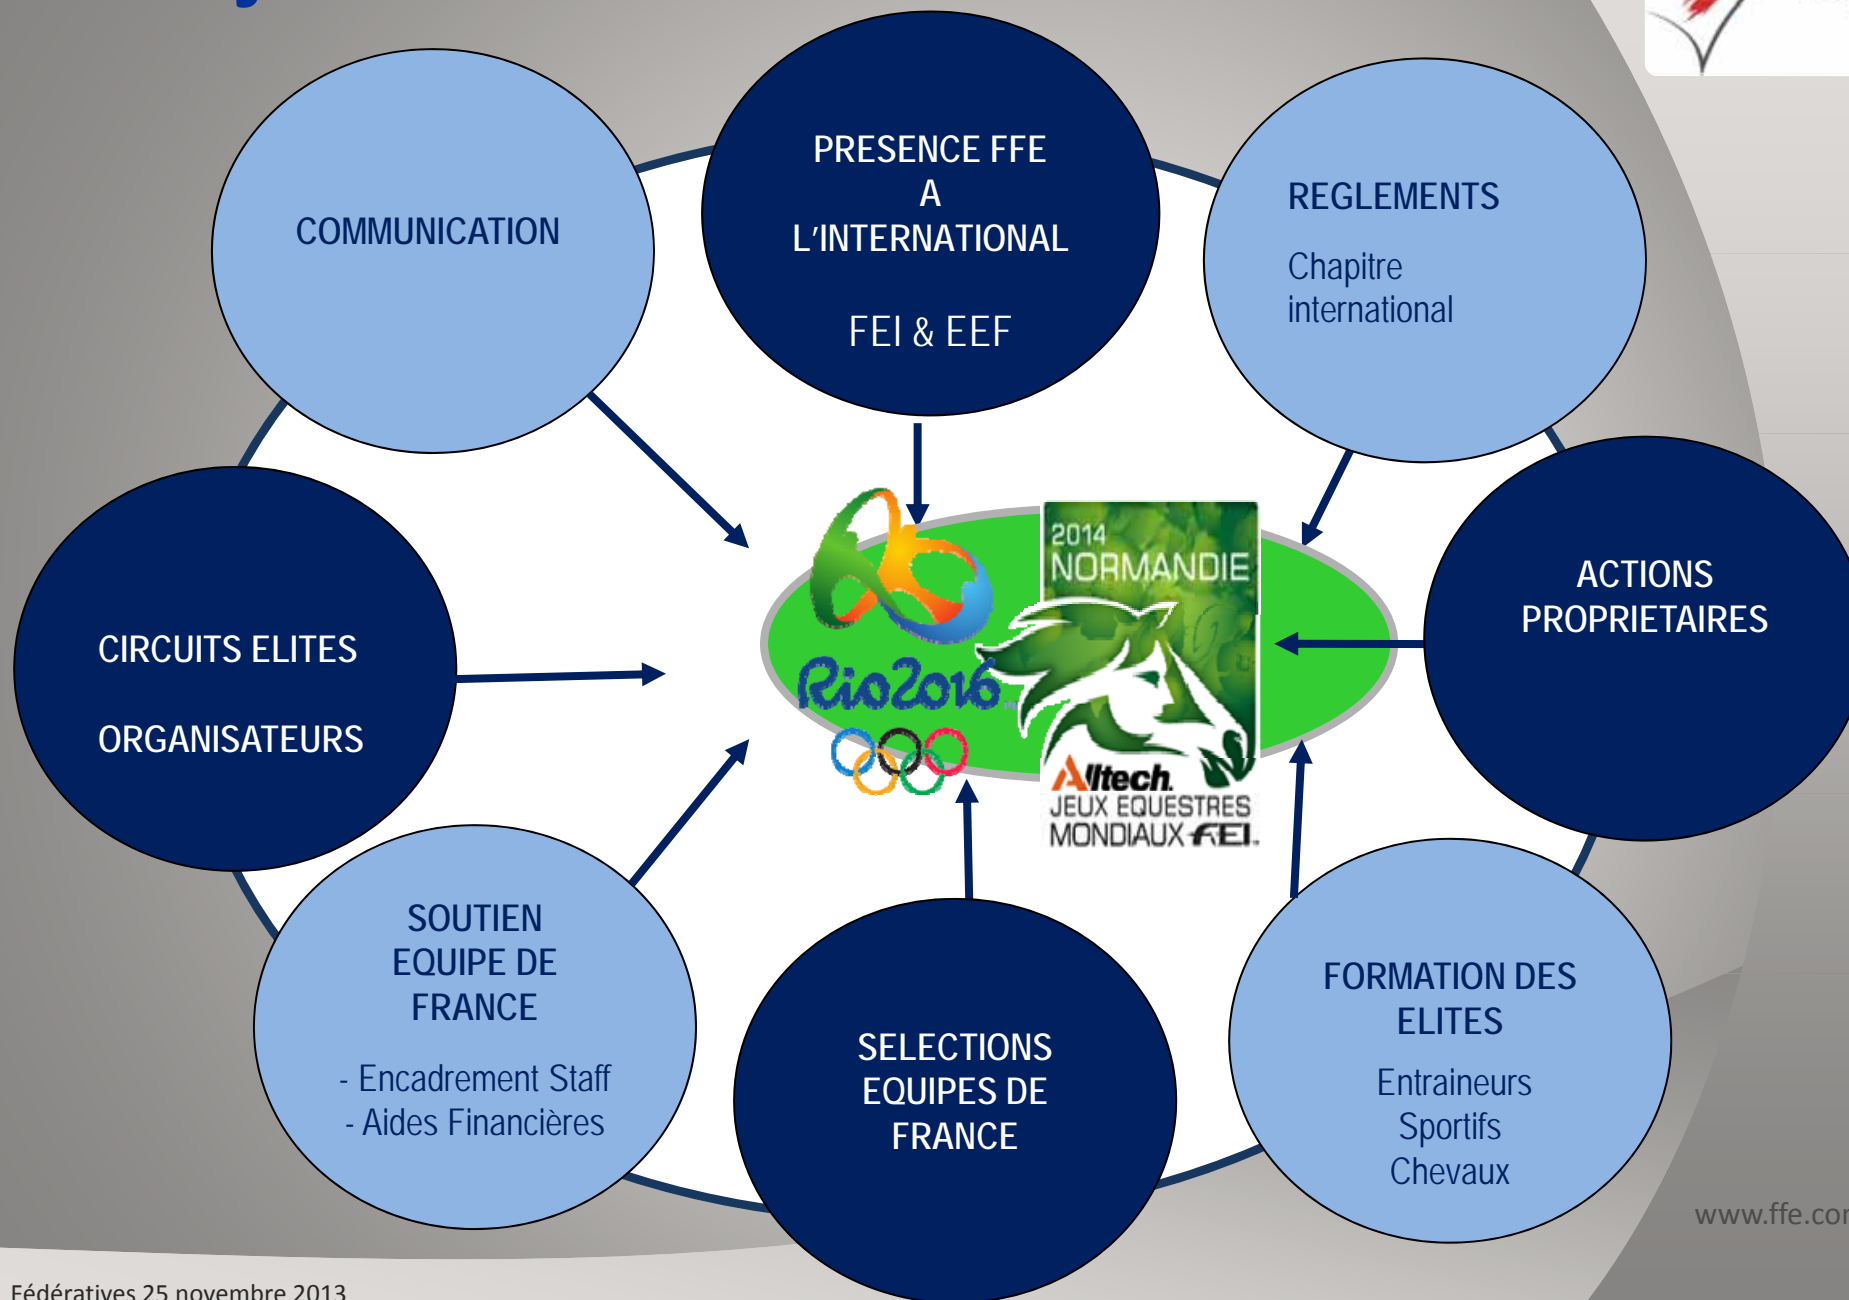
COMMUNICATION

PRESENCE FFE
A
L'INTERNATIONAL

FEI & EEF

REGLEMENTS

Chapitre international

CIRCUITS ELITES

ORGANISATEURS

Rio2016

2014
NORMANDIE

Alltech
JEUX EQUESTRES MONDIAUX FEI

ACTIONS PROPRIETAIRES

SOUTIEN EQUIPE DE FRANCE

- Encadrement Staff
- Aides Financières

SELECTIONS EQUIPES DE FRANCE

FORMATION DES ELITES

Entraineurs
Sportifs
Chevaux

www.ffe.co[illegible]

Fédératives 25 novembre 2013